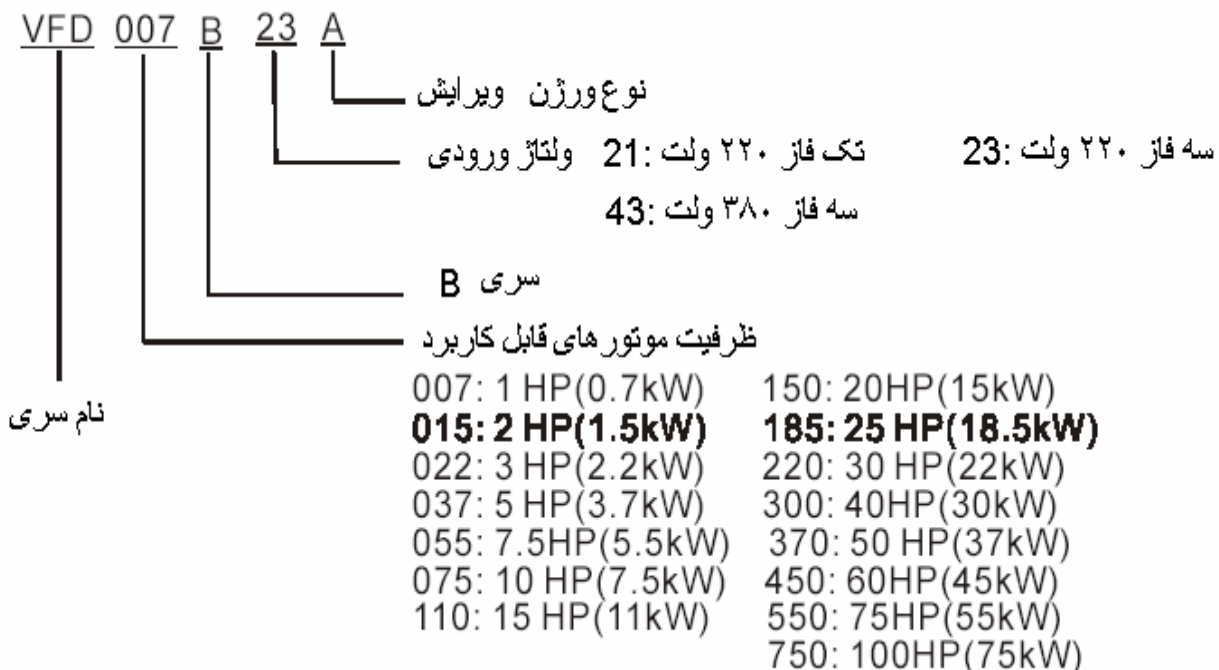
VFD 007 B 23 A

نوع ورژن ویرایش

ولتاژ ورودی 21: تک فاز ۲۲۰ ولت 23: سه فاز ۲۲۰ ولت

43: سه فاز ۳۸۰ ولت

سری B

ظرفیت موتورهای قابل کاربرد

نام سری

007: 1 HP(0.7kW)
015: 2 HP(1.5kW)
022: 3 HP(2.2kW)
037: 5 HP(3.7kW)
055: 7.5HP(5.5kW)
075: 10 HP(7.5kW)
110: 15 HP(11kW)

150: 20HP(15kW)
185: 25 HP(18.5kW)
220: 30 HP(22kW)
300: 40HP(30kW)
370: 50 HP(37kW)
450: 60HP(45kW)
550: 75HP(55kW)
750: 100HP(75kW)